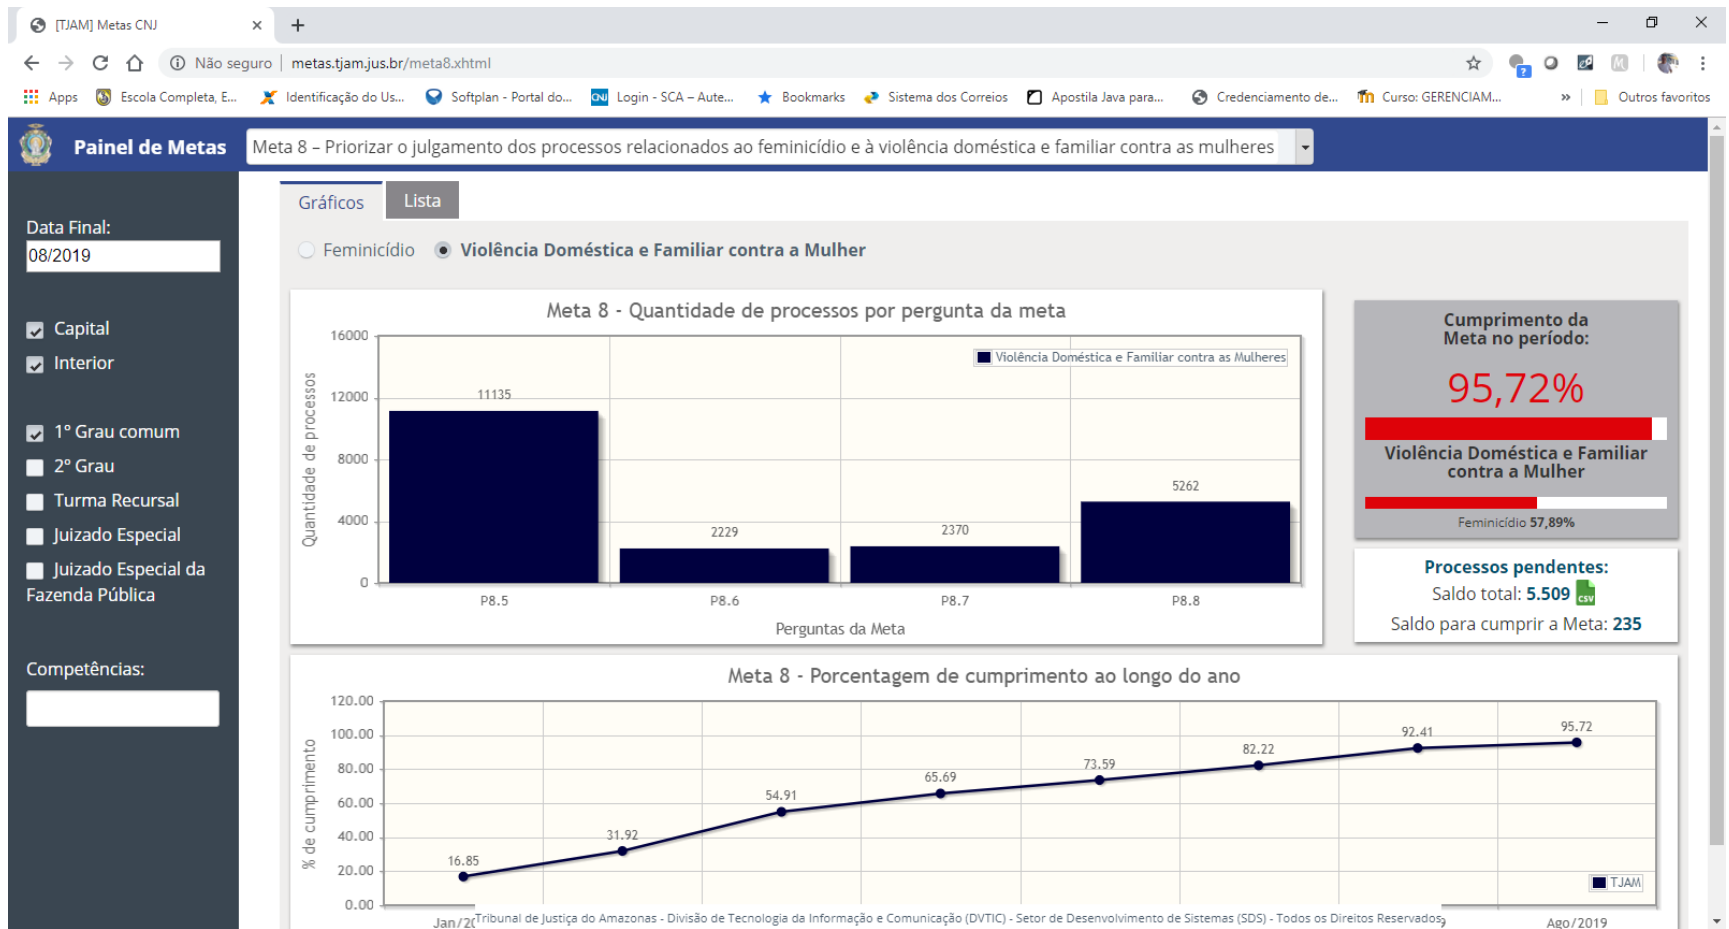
[TJAM] Metas CNJ ×
+

Não seguro | metas.tjam.jus.br/meta8.xhtml

Apps Escola Completa, E... Identificação do Us... Softplan - Portal do... Login - SCA – Aute... Bookmarks Sistema dos Correios Apostila Java para... Credenciamento de... Curso: GERENCIAM... » Outros favoritos

Painel de Metas
Meta 8 – Priorizar o julgamento dos processos relacionados ao feminicídio e à violência doméstica e familiar contra as mulheres

Data Final:
08/2019

Capital
Interior

1° Grau comum
2° Grau
Turma Recursal
Juizado Especial
Juizado Especial da Fazenda Pública

Competências:

Gráficos
Lista

Feminicídio
Violência Doméstica e Familiar contra a Mulher

Meta 8 - Quantidade de processos por pergunta da meta

| Perguntas da Meta | Violência Doméstica e Familiar contra as Mulheres |
|---|---|
| P8.5 | 11135 |
| P8.6 | 2229 |
| P8.7 | 2370 |
| P8.8 | 5262 |

Quantidade de processos
16000
12000
8000
4000
0

Cumprimento da Meta no período:
95,72%
Violência Doméstica e Familiar contra a Mulher
Feminicídio 57,89%

Processos pendentes:
Saldo total: 5.509
Saldo para cumprir a Meta: 235

Meta 8 - Porcentagem de cumprimento ao longo do ano

% de cumprimento
120.00
100.00
80.00
60.00
40.00
20.00
0.00

16.85
31.92
54.91
65.69
73.59
82.22
92.41
95.72

TJAM

Jan/20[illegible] Tribunal de Justiça do Amazonas - Divisão de Tecnologia da Informação e Comunicação (DVTIC) - Setor de Desenvolvimento de Sistemas (SDS) - Todos os Direitos Reservados
Ago/2019